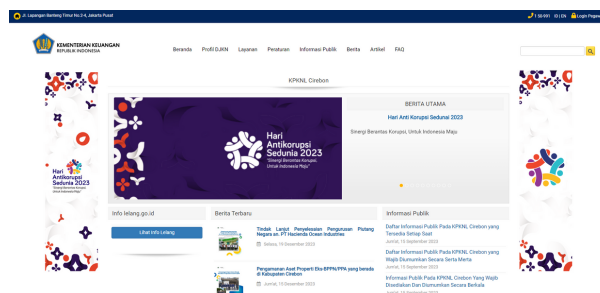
Jl. Lapangan Banteng Timur No.2-4, Jakarta Pusat

1 50-991 | ID | EN | Login Pegawai

KEMENTERIAN KEUANGAN
REPUBLIK INDONESIA

Beranda Profil DJKN Layanan Peraturan Informasi Publik Berita Artikel FAQ

KPKNL Cirebon

Hari Antikorupsi Sedunia 2023
"Sinergi Berantas Korupsi, Untuk Indonesia Maju"

BERITA UTAMA

Hari Anti Korupsi Sedunia 2023

Sinergi Berantas Korupsi, Untuk Indonesia Maju

Hari Antikorupsi Sedunia 2023
"Sinergi Berantas Korupsi, Untuk Indonesia Maju"

Info lelang.go.id

Lihat Info Lelang

Berita Terbaru

Tindak Lanjut Penyelesaian Pengurusan Piutang Negara an. PT Hacienda Ocean Industries

Selasa, 19 Desember 2023

Pengamanan Aset Properti Eks-BPPN/PPA yang berada di Kabupaten Cirebon

Jumat, 15 Desember 2023

Informasi Publik

Daftar Informasi Publik Pada KPKNL Cirebon yang Tersedia Setiap Saat

Jumat, 15 September 2023

Daftar Informasi Publik Pada KPKNL Cirebon yang Wajib Diumumkan Secara Serta Merta

Jumat, 15 September 2023

Informasi Publik Pada KPKNL Cirebon Yang Wajib Disediakan Dan Diumumkan Secara Berkala

Jumat, 15 September 2023